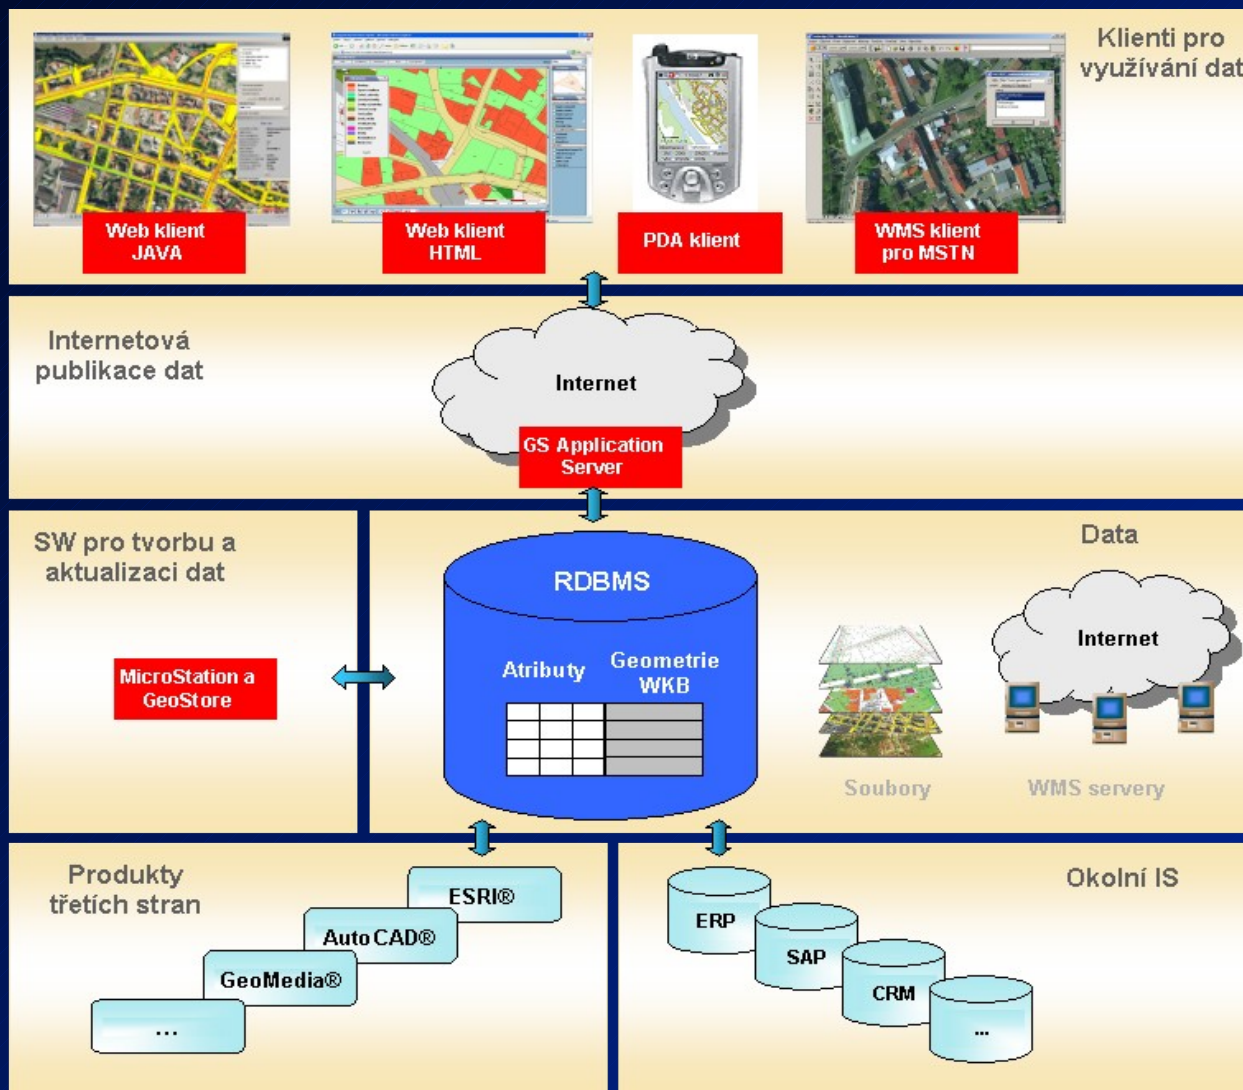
Klienti pro využívání dat

Web klient JAVA

Web klient HTML

PDA klient

WMS klient pro MSTN

Internetová publikace dat

Internet

GS Application Server

SW pro tvorbu a aktualizaci dat

MicroStation a GeoStore

RDBMS

Atributy

Geometrie WKB

Data

Internet

Soubory

WMS servery

Produkty třetích stran

ESRI®

AutoCAD®

GeoMedia®

...

Okolní IS

ERP

SAP

CRM

...